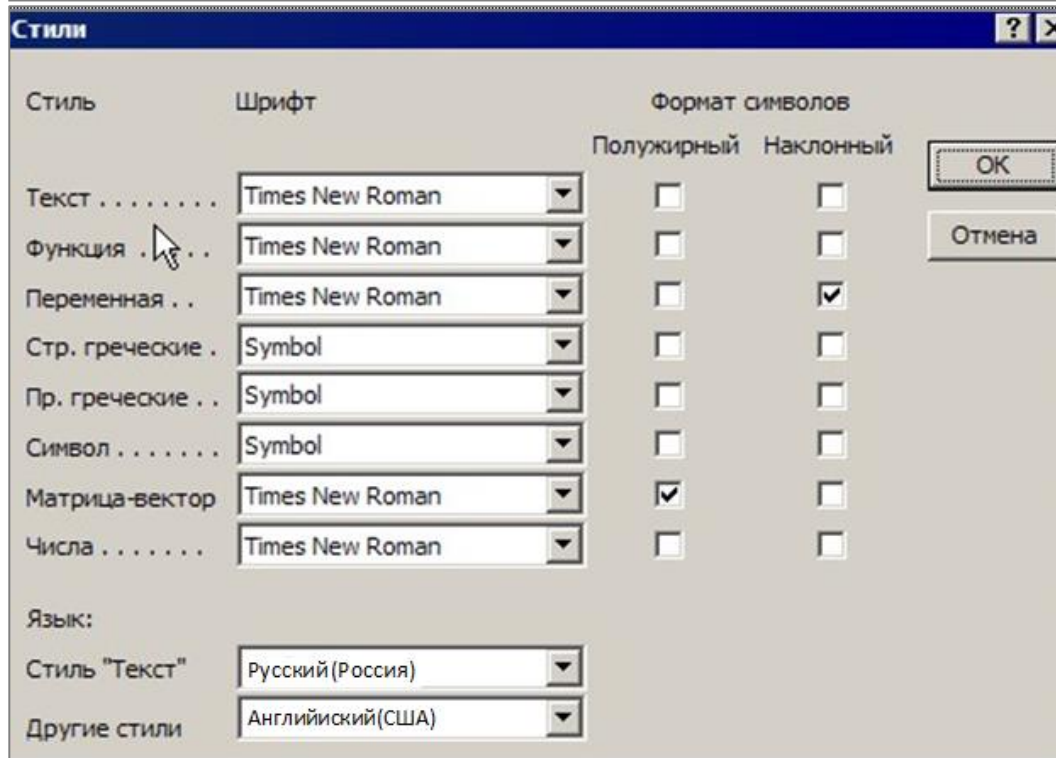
Стили

?

| Стиль | Шрифт | Полужирный | Наклонный |
|---|---|---|---|
| Текст . . . . . . . . | Times New Roman | ☐ | ☐ |
| Функция . . . . . | Times New Roman | ☐ | ☐ |
| Переменная . . | Times New Roman | ☐ | ☑ |
| Стр. греческие . | Symbol | ☐ | ☐ |
| Пр. греческие . . | Symbol | ☐ | ☐ |
| Символ . . . . . . . | Symbol | ☐ | ☐ |
| Матрица-вектор | Times New Roman | ☑ | ☐ |
| Числа . . . . . . . | Times New Roman | ☐ | ☐ |

Формат символов

OK

Отмена

Язык:

Стиль "Текст" Русский(Россия)

Другие стили Английский(США)